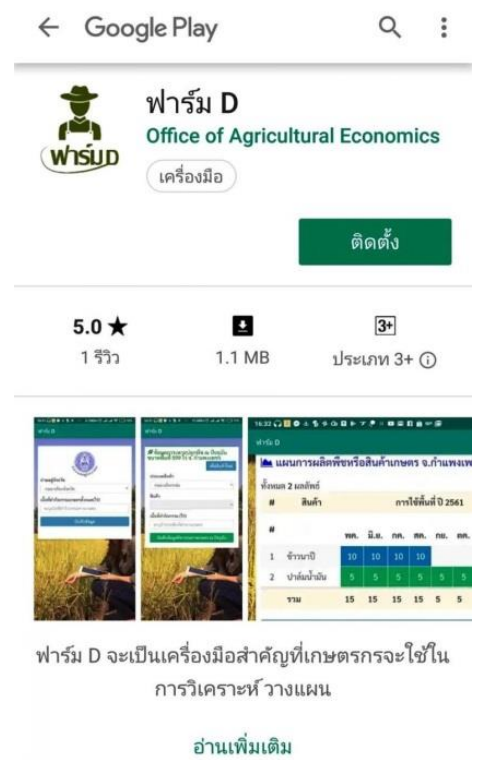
Google Play

ฟาร์มD

ฟาร์ม D
Office of Agricultural Economics
เครื่องมือ

ติดตั้ง

5.0 ★
1 รีวิว

1.1 MB

3+
ประเภท 3+ ⓘ

แผนการผลิตพืชหรือสินค้าเกษตร จ.กำแพงเพ

ทั้งหมด 2 ผลลัพธ์

| # | สินค้า | การใช้พื้นที่ ปี 2561 | | | | | |
|---|---|---|---|---|---|---|---|
| # | | พค. | มิ.ย. | กค. | สค. | กย. | ตค. |
| 1 | ข้าวนาปี | 10 | 10 | 10 | 10 | | |
| 2 | ปาล์มน้ำมัน | 5 | 5 | 5 | 5 | 5 | 5 |
| | รวม | 15 | 15 | 15 | 15 | 5 | 5 |

ฟาร์ม D จะเป็นเครื่องมือสำคัญที่เกษตรกรจะใช้ในการวิเคราะห์ วางแผน

อ่านเพิ่มเติม